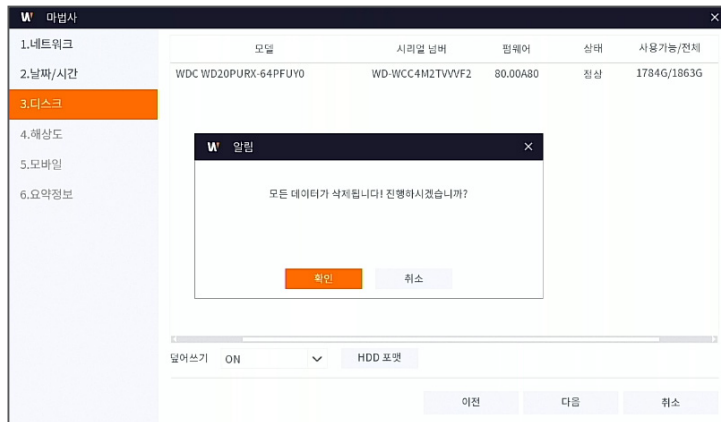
W 마법사 ×

1.네트워크
2.날짜/시간
3.디스크
4.해상도
5.모바일
6.요약정보

| 모델 | 시리얼 넘버 | 펌웨어 | 상태 | 사용가능/전체 |
|---|---|---|---|---|
| WDC WD20PURX-64PFUY0 | WD-WCC4M2TVVVF2 | 80.00A80 | 정상 | 1784G/1863G |

W 알림 ×

모든 데이터가 삭제됩니다! 진행하시겠습니까?

확인 취소

덮어쓰기 ON HDD 포맷

이전 다음 취소